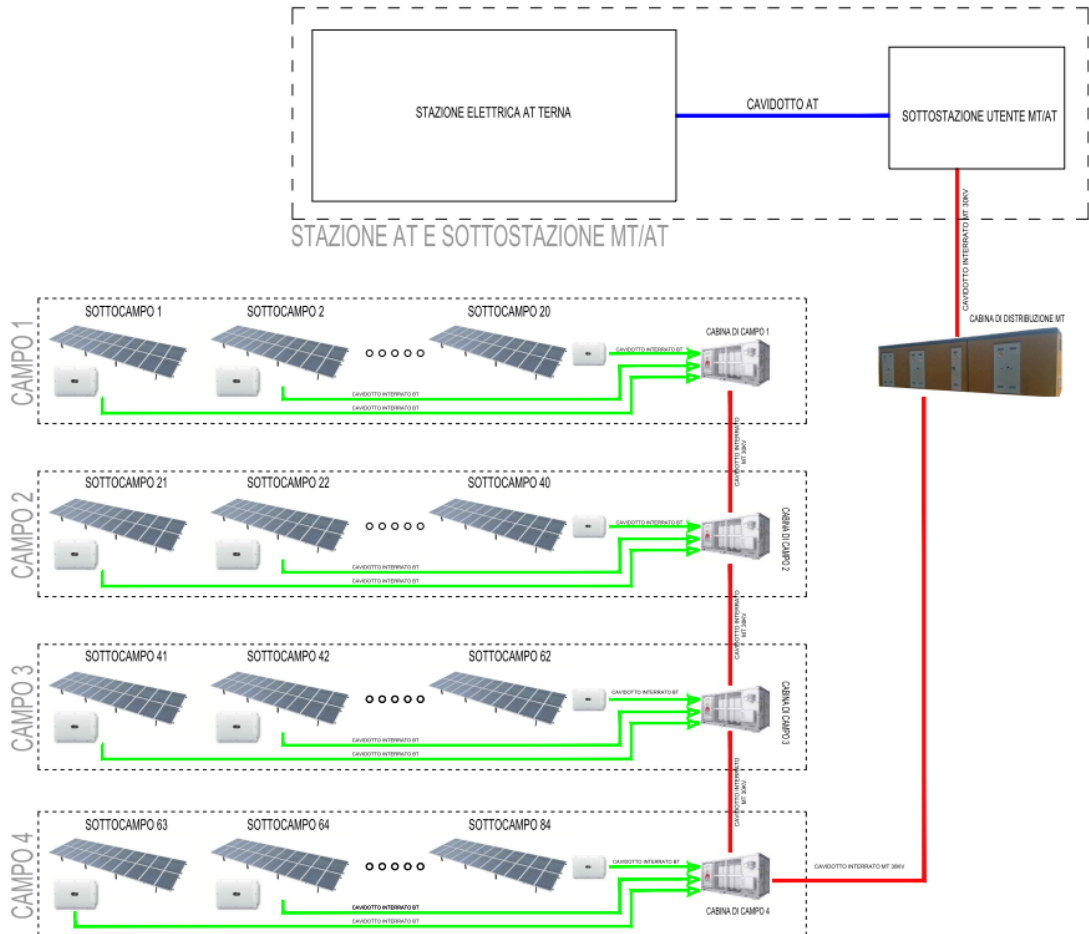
STAZIONE ELETTRICA AT TERNA

CAVIDOTTO AT

SOTTOSTAZIONE UTENTE MT/AT

STAZIONE AT E SOTTOSTAZIONE MT/AT

CAVIDOTTO INTERRATO MT 30KV

CABINA DI DISTRIBUZIONE MT

CAMPO 1

SOTTOCAMPO 1

SOTTOCAMPO 2

SOTTOCAMPO 20

CAVIDOTTO INTERRATO BT

CABINA DI CAMPO 1

CAVIDOTTO INTERRATO BT

CAVIDOTTO INTERRATO BT

CAVIDOTTO INTERRATO MT 30KV

CAMPO 2

SOTTOCAMPO 21

SOTTOCAMPO 22

SOTTOCAMPO 40

CAVIDOTTO INTERRATO BT

CABINA DI CAMPO 2

CAVIDOTTO INTERRATO BT

CAVIDOTTO INTERRATO BT

CAVIDOTTO INTERRATO MT 30KV

CAMPO 3

SOTTOCAMPO 41

SOTTOCAMPO 42

SOTTOCAMPO 62

CAVIDOTTO INTERRATO BT

CABINA DI CAMPO 3

CAVIDOTTO INTERRATO BT

CAVIDOTTO INTERRATO BT

CAVIDOTTO INTERRATO MT 30KV

CAMPO 4

SOTTOCAMPO 63

SOTTOCAMPO 64

SOTTOCAMPO 84

CAVIDOTTO INTERRATO BT

CAVIDOTTO INTERRATO MT 30KV

CAVIDOTTO INTERRATO BT

CAVIDOTTO INTERRATO BT

CABINA DI CAMPO 4